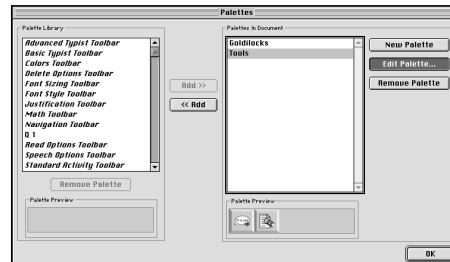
Palettes

Palette Library

Advanced Typist Toolbar
Basic Typist Toolbar
Colors Toolbar
Delete Options Toolbar
Font Sizing Toolbar
Font Style Toolbar
Justification Toolbar
Math Toolbar
Navigation Toolbar
Q 1
Read Options Toolbar
Speech Options Toolbar
Standard Activity Toolbar

Remove Palette

Palette Preview

Add >>

<< Add

Palettes In Document

Goldilocks
Tools

Palette Preview

New Palette

Edit Palette...

Remove Palette

OK